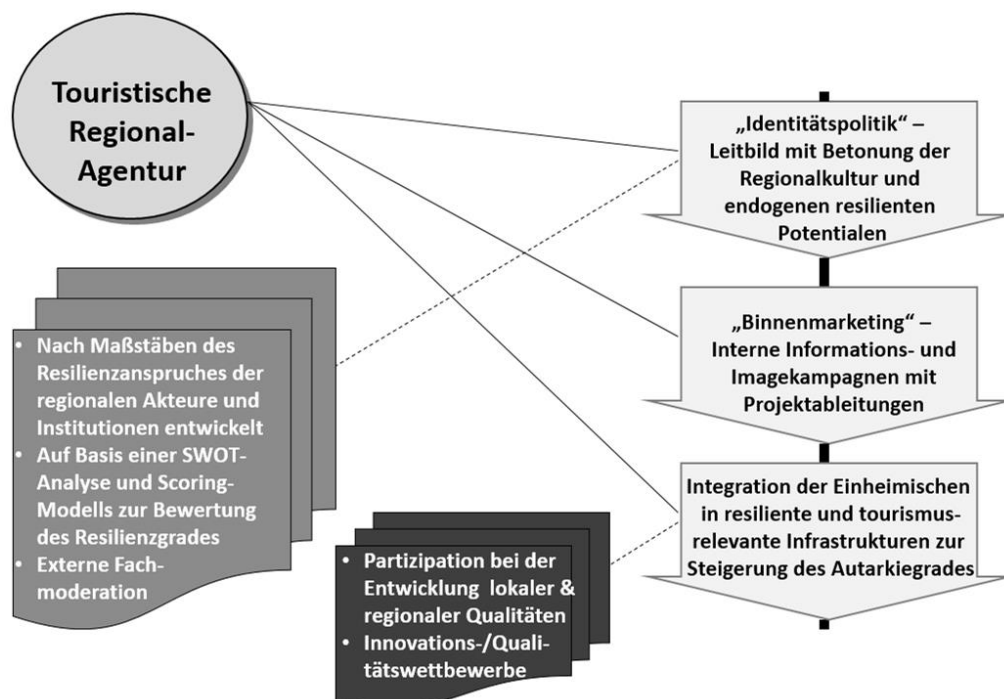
Touristische Regional-Agentur

„Identitätspolitik“ – Leitbild mit Betonung der Regionalkultur und endogenen resilienten Potentialen

„Binnenmarketing“ – Interne Informations- und Imagekampagnen mit Projektableitungen

Integration der Einheimischen in resiliente und tourismusrelevante Infrastrukturen zur Steigerung des Autarkiegrades

- Nach Maßstäben des Resilienzanspruches der regionalen Akteure und Institutionen entwickelt
- Auf Basis einer SWOT-Analyse und Scoring-Modells zur Bewertung des Resilienzgrades
- Externe Fachmoderation

- Partizipation bei der Entwicklung lokaler & regionaler Qualitäten
- Innovations-/Qualitätswettbewerbe